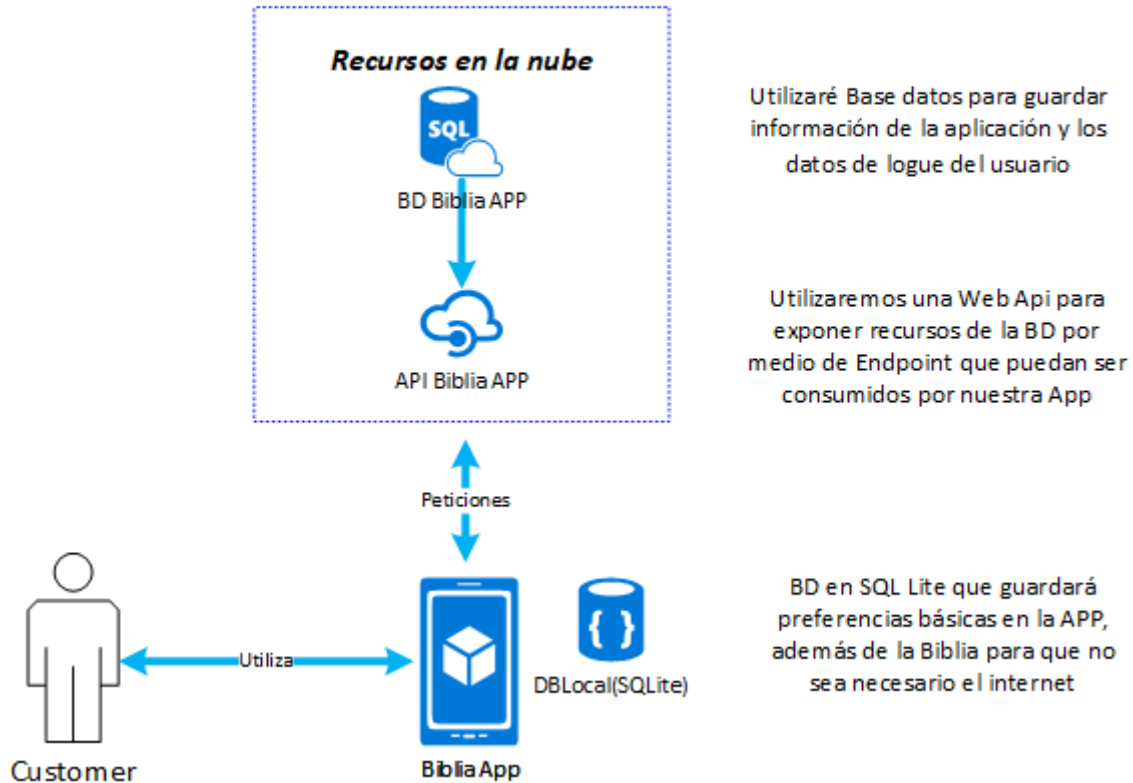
Recursos en la nube

SQL

BD Biblia APP

API Biblia APP

Utilizaré Base datos para guardar información de la aplicación y los datos de logue del usuario

Utilizaremos una Web Api para exponer recursos de la BD por medio de Endpoint que puedan ser consumidos por nuestra App

Peticiones

Utiliza

{ }

DBLocal(SQLite)

BD en SQL Lite que guardará preferencias básicas en la APP, además de la Biblia para que no sea necesario el internet

Customer

Biblia App